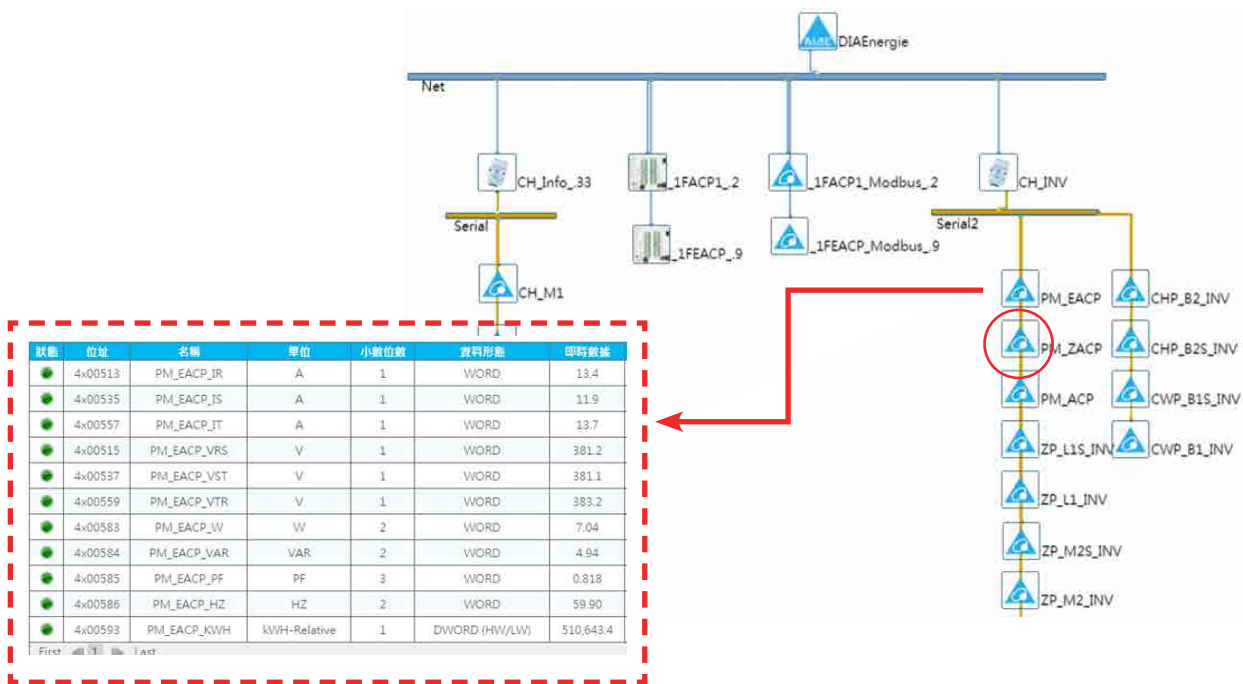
DIAEnergie

Net

CH_Info_33

_1FACP1_2

_1FACP1_Modbus_2

CH_INV

Serial

_1FEACP_9

_1FEACP_Modbus_9

Serial2

CH_M1

PM_EACP

CHP_B2_INV

PM_ZACP

CHP_B2S_INV

PM_ACP

CWP_B1S_INV

ZP_L1S_INV

CWP_B1_INV

ZP_L1_INV

ZP_M2S_INV

ZP_M2_INV

| 狀態 | 位址 | 名稱 | 單位 | 小數位數 | 資料形態 | 即時數據 |
|---|---|---|---|---|---|---|
| | 4x00513 | PM_EACP_IR | A | 1 | WORD | 13.4 |
| | 4x00535 | PM_EACP_IS | A | 1 | WORD | 11.9 |
| | 4x00557 | PM_EACP_IT | A | 1 | WORD | 13.7 |
| | 4x00515 | PM_EACP_VRS | V | 1 | WORD | 381.2 |
| | 4x00537 | PM_EACP_VST | V | 1 | WORD | 381.1 |
| | 4x00559 | PM_EACP_VTR | V | 1 | WORD | 383.2 |
| | 4x00583 | PM_EACP_W | W | 2 | WORD | 7.04 |
| | 4x00584 | PM_EACP_VAR | VAR | 2 | WORD | 4.94 |
| | 4x00585 | PM_EACP_PF | PF | 3 | WORD | 0.818 |
| | 4x00586 | PM_EACP_HZ | HZ | 2 | WORD | 59.90 |
| | 4x00593 | PM_EACP_KWH | kWH-Relative | 1 | DWORD (HW/LW) | 510,643.4 |

First 1 Last